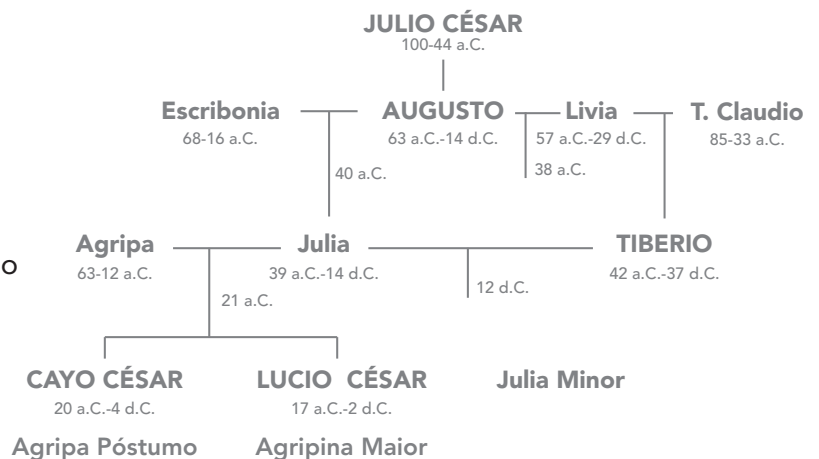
JULIO CÉSAR
100-44 a.C.

Escribonia
68-16 a.C.

AUGUSTO
63 a.C.-14 d.C.

Livia
57 a.C.-29 d.C.

T. Claudio
85-33 a.C.

40 a.C.

38 a.C.

Agripa
63-12 a.C.

Julia
39 a.C.-14 d.C.

TIBERIO
42 a.C.-37 d.C.

o

21 a.C.

12 d.C.

CAYO CÉSAR
20 a.C.-4 d.C.

LUCIO CÉSAR
17 a.C.-2 d.C.

Julia Minor

Agripa Póstumo

Agripina Maior